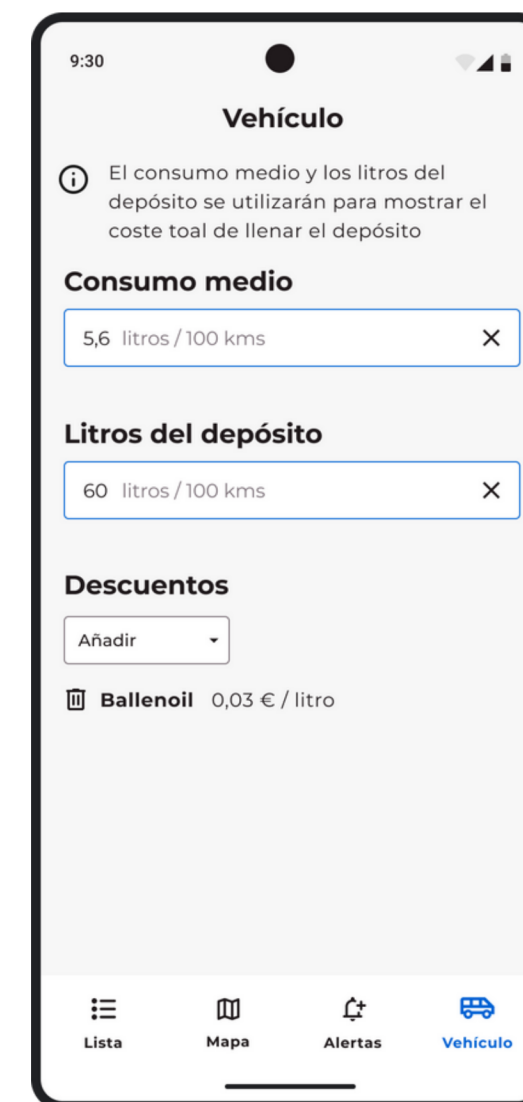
9:30

Vehículo

El consumo medio y los litros del depósito se utilizarán para mostrar el coste toal de llenar el depósito

Consumo medio

5,6 litros / 100 kms

Litros del depósito

60 litros / 100 kms

Descuentos

Añadir

Ballenoil 0,03 € / litro

Lista
Mapa
Alertas
Vehículo